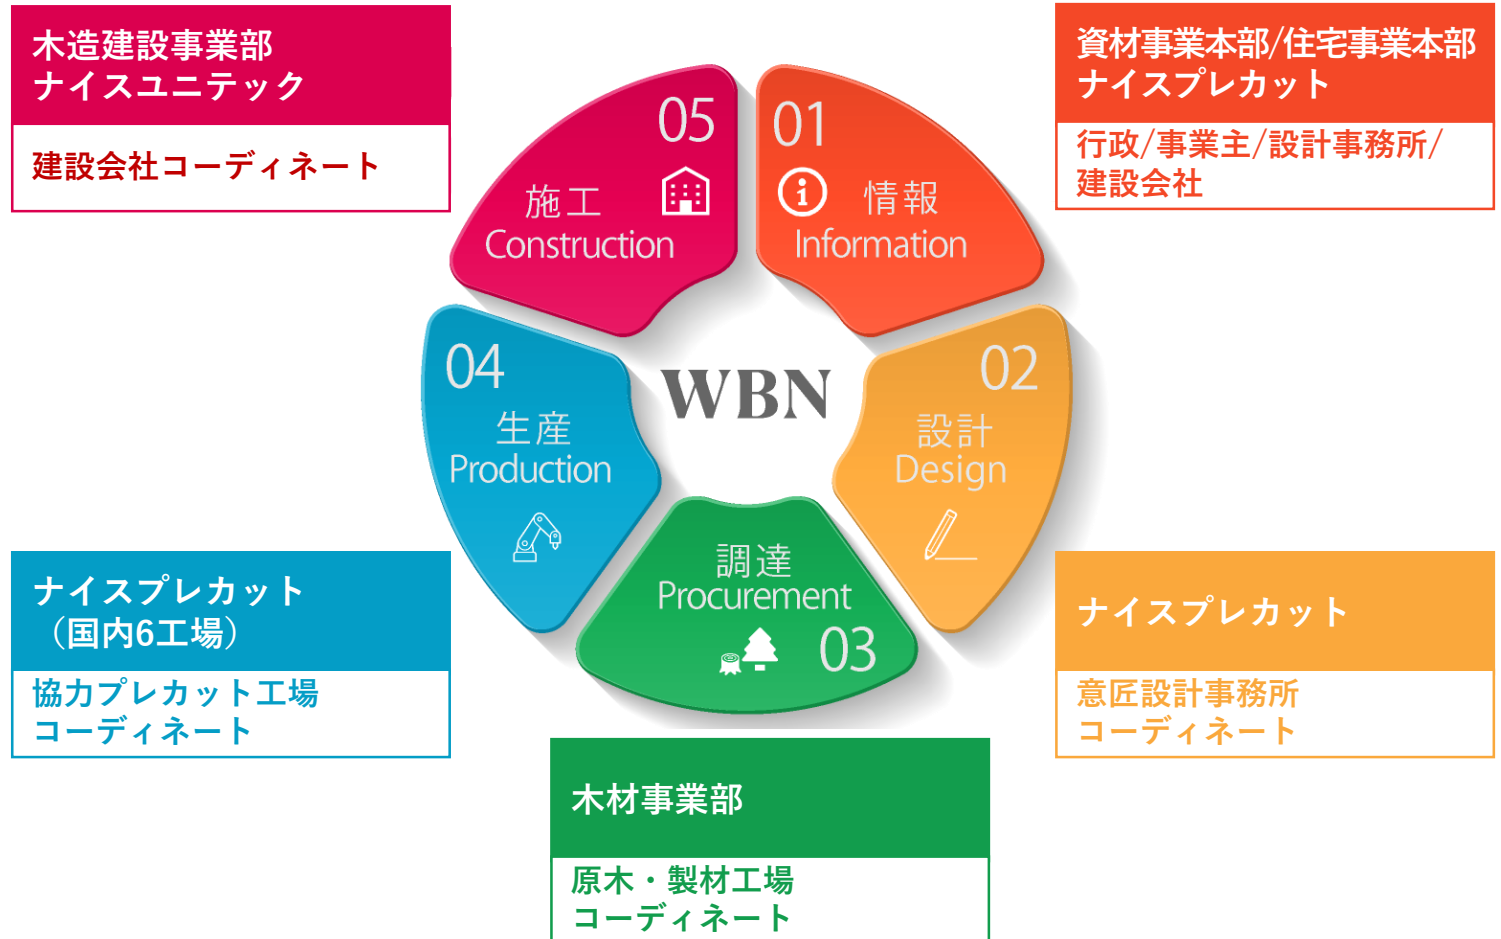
木造建設事業部
ナイスユニテック

建設会社コーディネート

資材事業本部/住宅事業本部
ナイスプレカット

行政/事業主/設計事務所/建設会社

05
施工
Construction

01
情報
Information

WBN

04
生産
Production

02
設計
Design

調達
Procurement
03

ナイスプレカット
（国内6工場）

協力プレカット工場
コーディネート

ナイスプレカット

意匠設計事務所
コーディネート

木材事業部

原木・製材工場
コーディネート